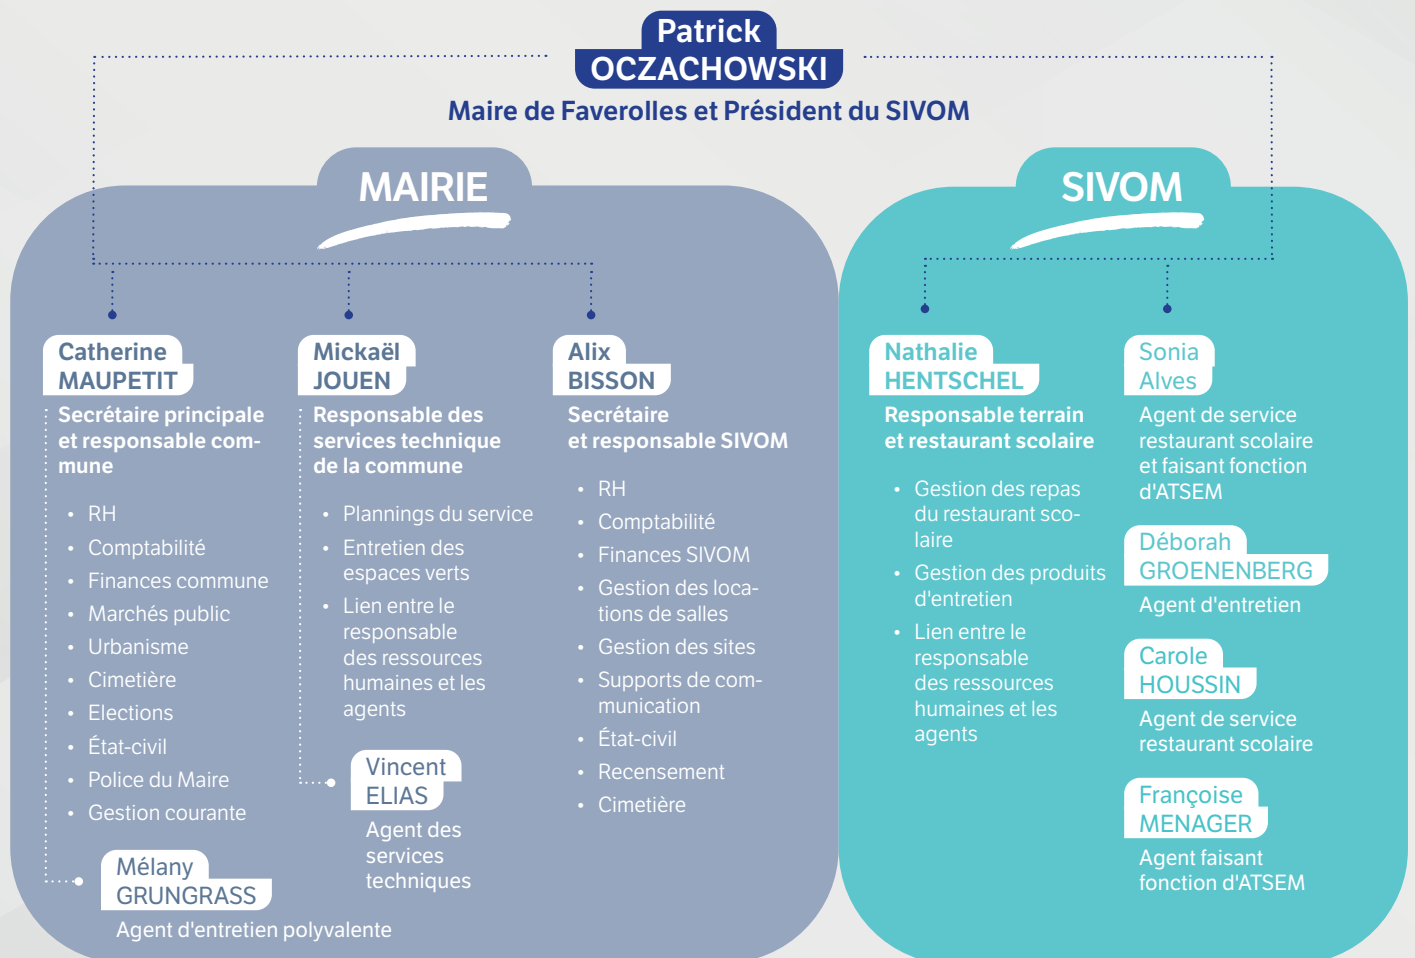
Patrick
OCZACHOWSKI
Maire de Faverolles et Président du SIVOM

MAIRIE

Catherine
MAUPETIT
Secrétaire principale et responsable commune

- RH
- Comptabilité
- Finances commune
- Marchés public
- Urbanisme
- Cimetière
- Elections
- État-civil
- Police du Maire
- Gestion courante

Mélany
GRUNGRASS
Agent d'entretien polyvalente

Mickaël
JOUEN
Responsable des services technique de la commune

- Plannings du service
- Entretien des espaces verts
- Lien entre le responsable des ressources humaines et les agents

Vincent
ELIAS
Agent des services techniques

Alix
BISSON
Secrétaire et responsable SIVOM

- RH
- Comptabilité
- Finances SIVOM
- Gestion des locations de salles
- Gestion des sites
- Supports de communication
- État-civil
- Recensement
- Cimetière

SIVOM

Nathalie
HENTSCHEL
Responsable terrain et restaurant scolaire

- Gestion des repas du restaurant scolaire
- Gestion des produits d'entretien
- Lien entre le responsable des ressources humaines et les agents

Sonia
Alves
Agent de service restaurant scolaire et faisant fonction d'ATSEM

Déborah
GROENENBERG
Agent d'entretien

Carole
HOUSSIN
Agent de service restaurant scolaire

Françoise
MENAGER
Agent faisant fonction d'ATSEM